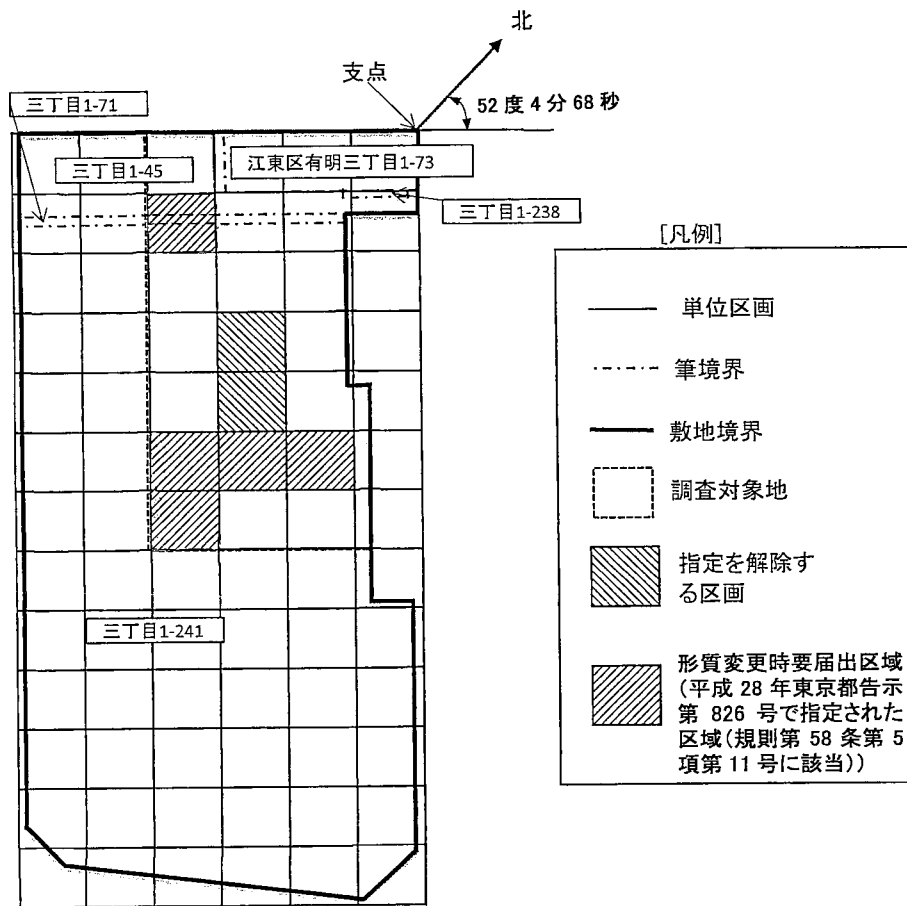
北

支点

52 度 4 分 68 秒

三丁目1-71

三丁目1-45

江東区有明三丁目1-73

三丁目1-238

三丁目1-241

[凡例]

単位区画

筆境界

敷地境界

調査対象地

指定を解除する区画

形質変更時要届出区域(平成 28 年東京都告示第 826 号で指定された区域(規則第 58 条第 5 項第 11 号に該当))